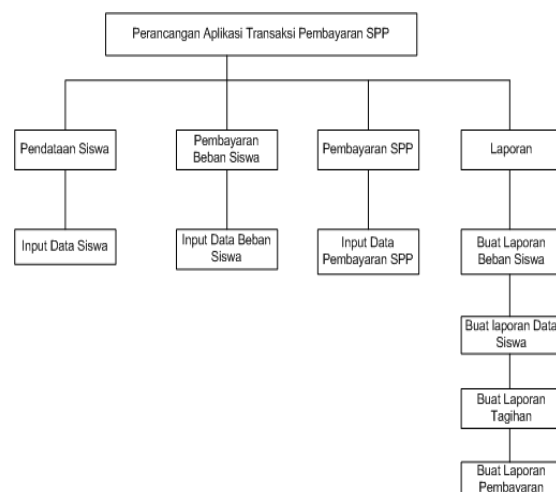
Perancangan Aplikasi Transaksi Pembayaran SPP

Pendataan Siswa

Pembayaran Beban Siswa

Pembayaran SPP

Laporan

Input Data Siswa

Input Data Beban Siswa

Input Data Pembayaran SPP

Buat Laporan Beban Siswa

Buat laporan Data Siswa

Buat Laporan Tagihan

Buat Laporan Pembayaran